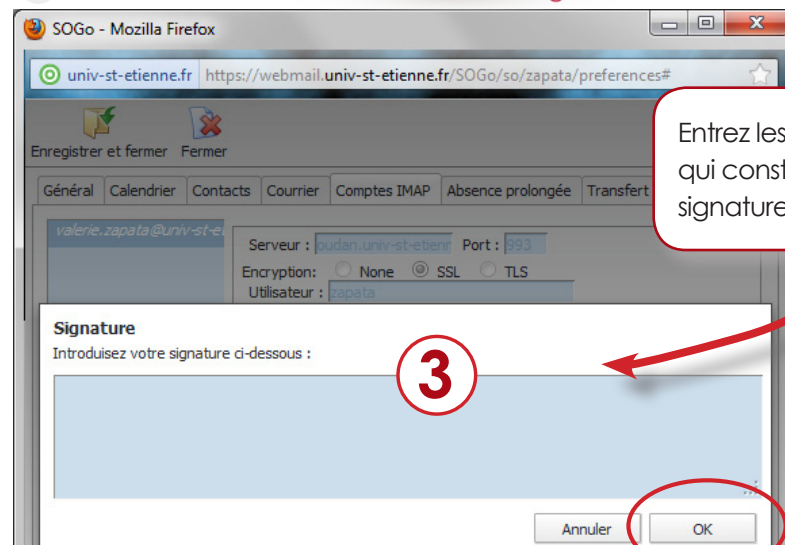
SOGo - Mozilla Firefox

univ-st-etienne.fr https://webmail.univ-st-etienne.fr/SOGo/so/zapata/preferences#

Enregistrer et fermer Fermer

Général Calendrier Contacts Courrier Comptes IMAP Absence prolongée Transfert

valerie.zapata@univ-st-e

Serveur : pudan.univ-st-etienn Port : 993

Encryption: None SSL TLS

Utilisateur : zapata

Entrez les
qui const
signature

Signature

Introduisez votre signature ci-dessous :

3

Annuler OK